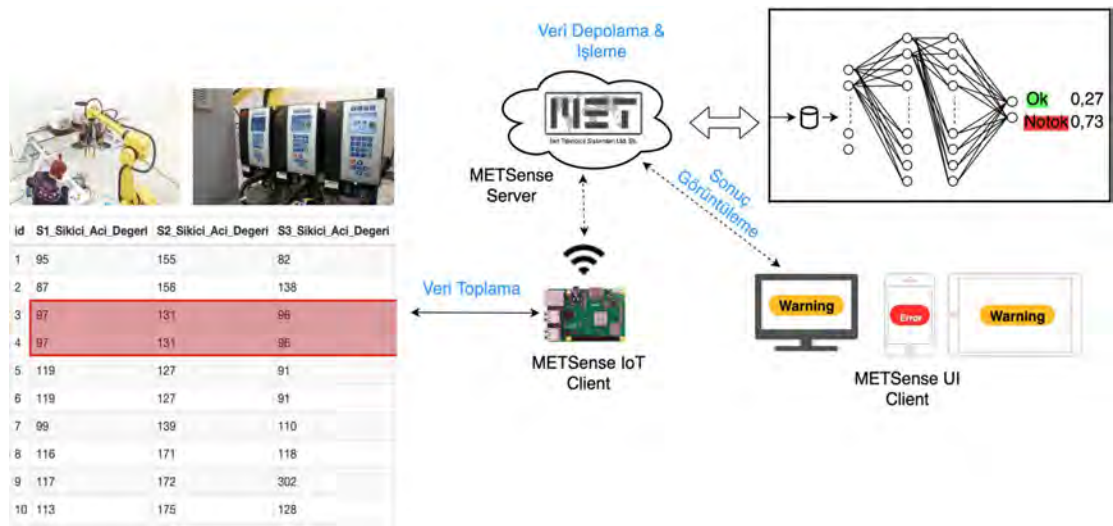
Veri Depolama & İşleme

MET

Ok 0,27
Notok 0,73

METSense Server

Sonuç Görüntüleme

| id | S1_Sikici_Aci_Degeri | S2_Sikici_Aci_Degeri | S3_Sikici_Aci_Degeri |
|---|---|---|---|
| 1 | 95 | 155 | 82 |
| 2 | 87 | 158 | 138 |
| 3 | 97 | 131 | 96 |
| 4 | 97 | 131 | 96 |
| 5 | 119 | 127 | 91 |
| 6 | 119 | 127 | 91 |
| 7 | 99 | 139 | 110 |
| 8 | 116 | 171 | 118 |
| 9 | 117 | 172 | 302 |
| 10 | 113 | 175 | 128 |

Veri Toplama

METSense IoT Client

Warning

Error

Warning

METSense UI Client